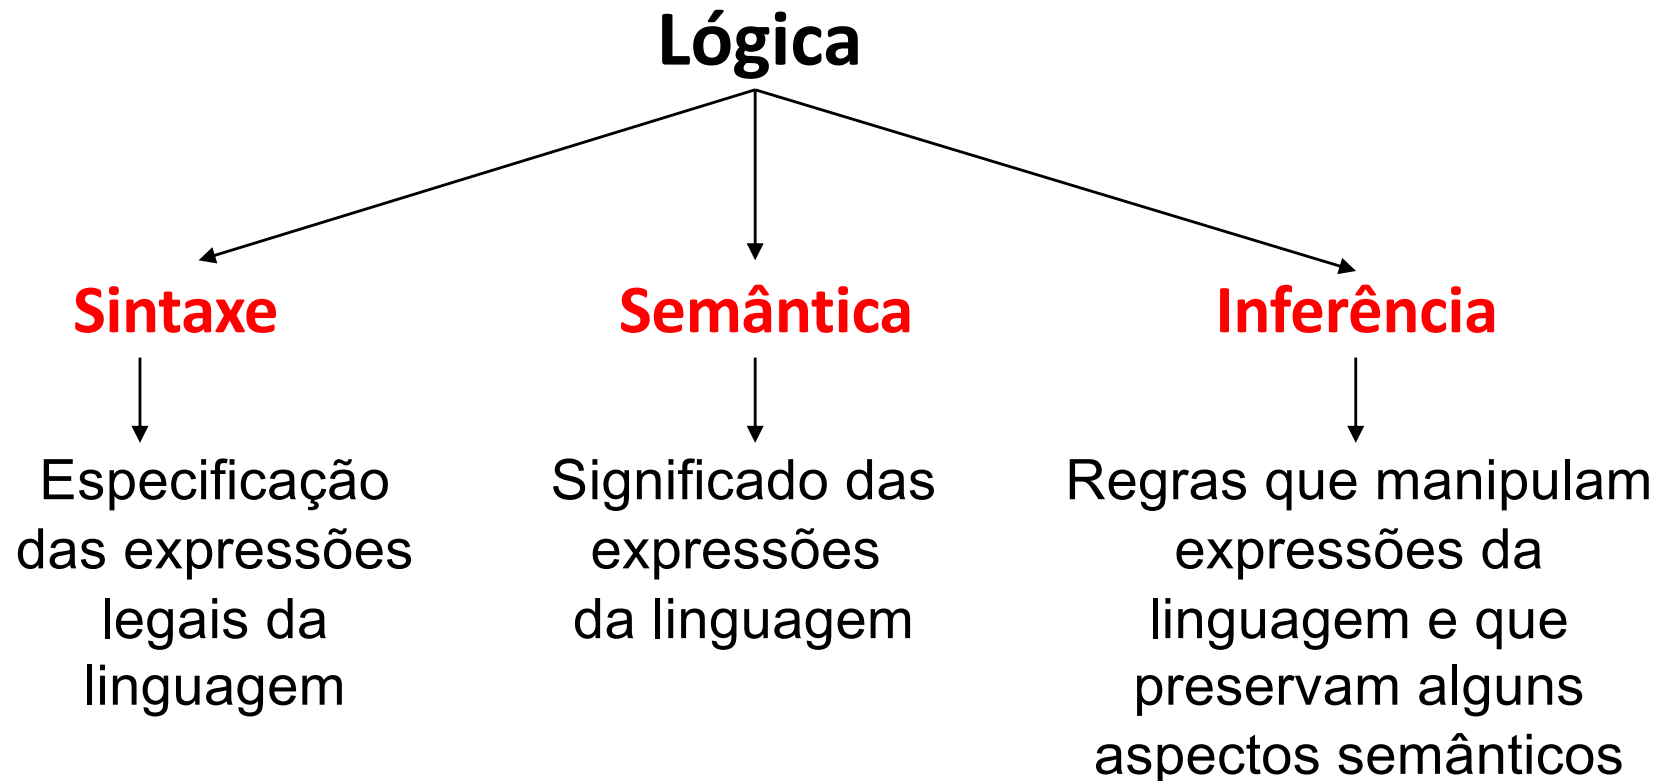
Lógica

Sintaxe

Especificação das expressões legais da linguagem

Semântica

Significado das expressões da linguagem

Inferência

Regras que manipulam expressões da linguagem e que preservam alguns aspectos semânticos